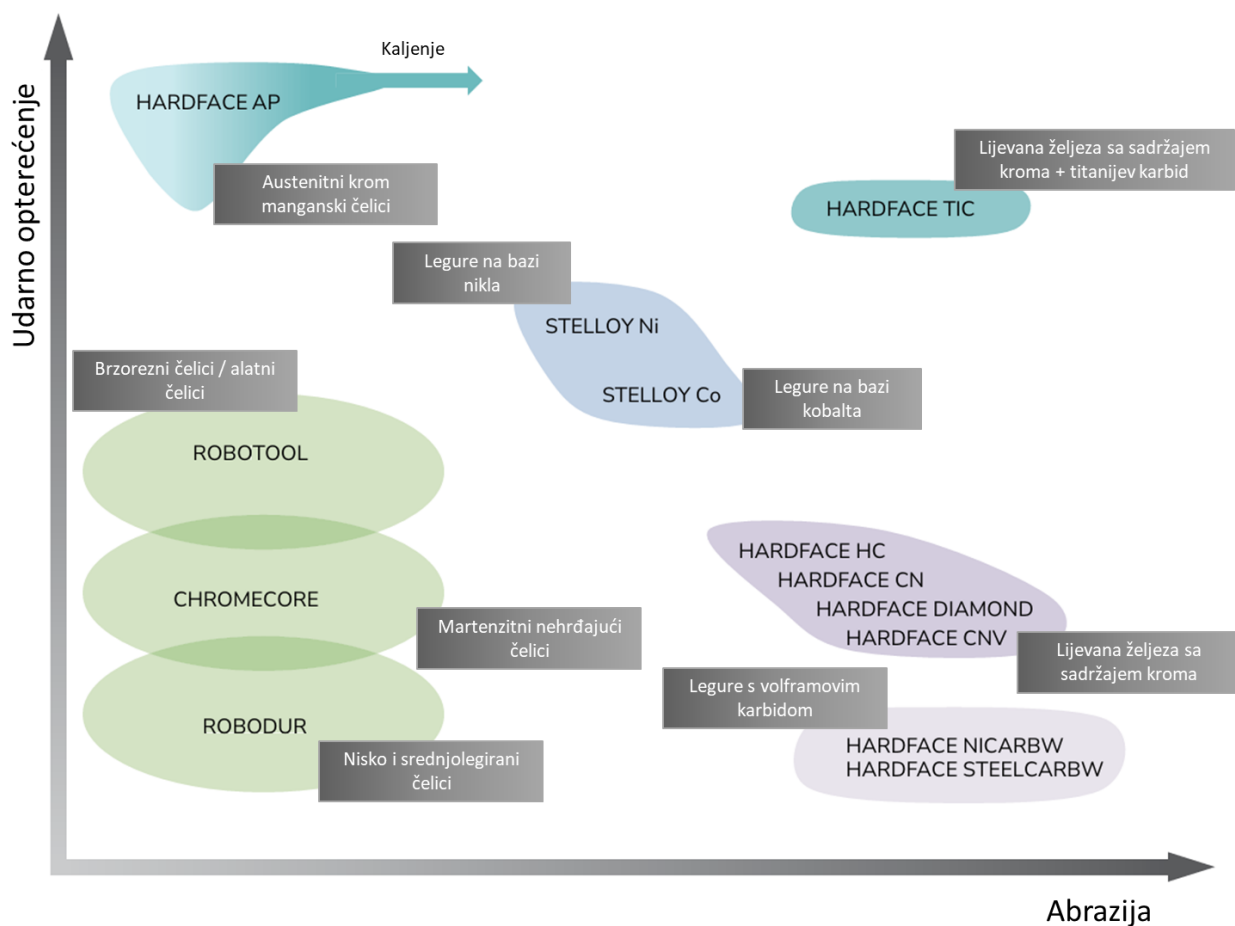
Udarno opterećenje

Kaljenje

HARDFACE AP

Austenitni krom manganski čelici

Lijevana željeza sa sadržajem kroma + titanijev karbid

HARDFACE TIC

Legure na bazi nikla

STELLOY Ni

STELLOY Co

Legure na bazi kobalta

Brzorezni čelici / alatni čelici

ROBOTOOL

CHROMECORE

Martenzitni nehrđajući čelici

ROBODUR

Nisko i srednjolegirani čelici

HARDFACE HC
HARDFACE CN
HARDFACE DIAMOND
HARDFACE CNV

Lijevana željeza sa sadržajem kroma

Legure s volframovim karbidom

HARDFACE NICARBW
HARDFACE STEELCARBW

Abrazija